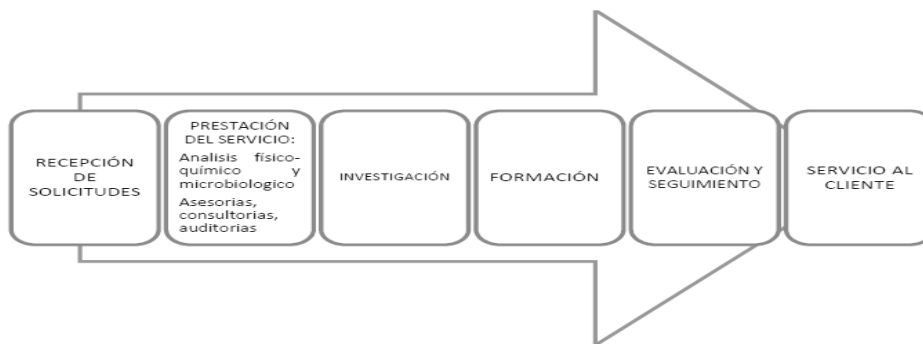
RECEPCIÓN DE SOLICITUDES

PRESTACIÓN DEL SERVICIO:
Analisis fisico-quimico y microbiologico
Asesorias, consultorias, auditorias

INVESTIGACIÓN

FORMACIÓN

EVALUACIÓN Y SEGUIMIENTO

SERVICIO AL CLIENTE